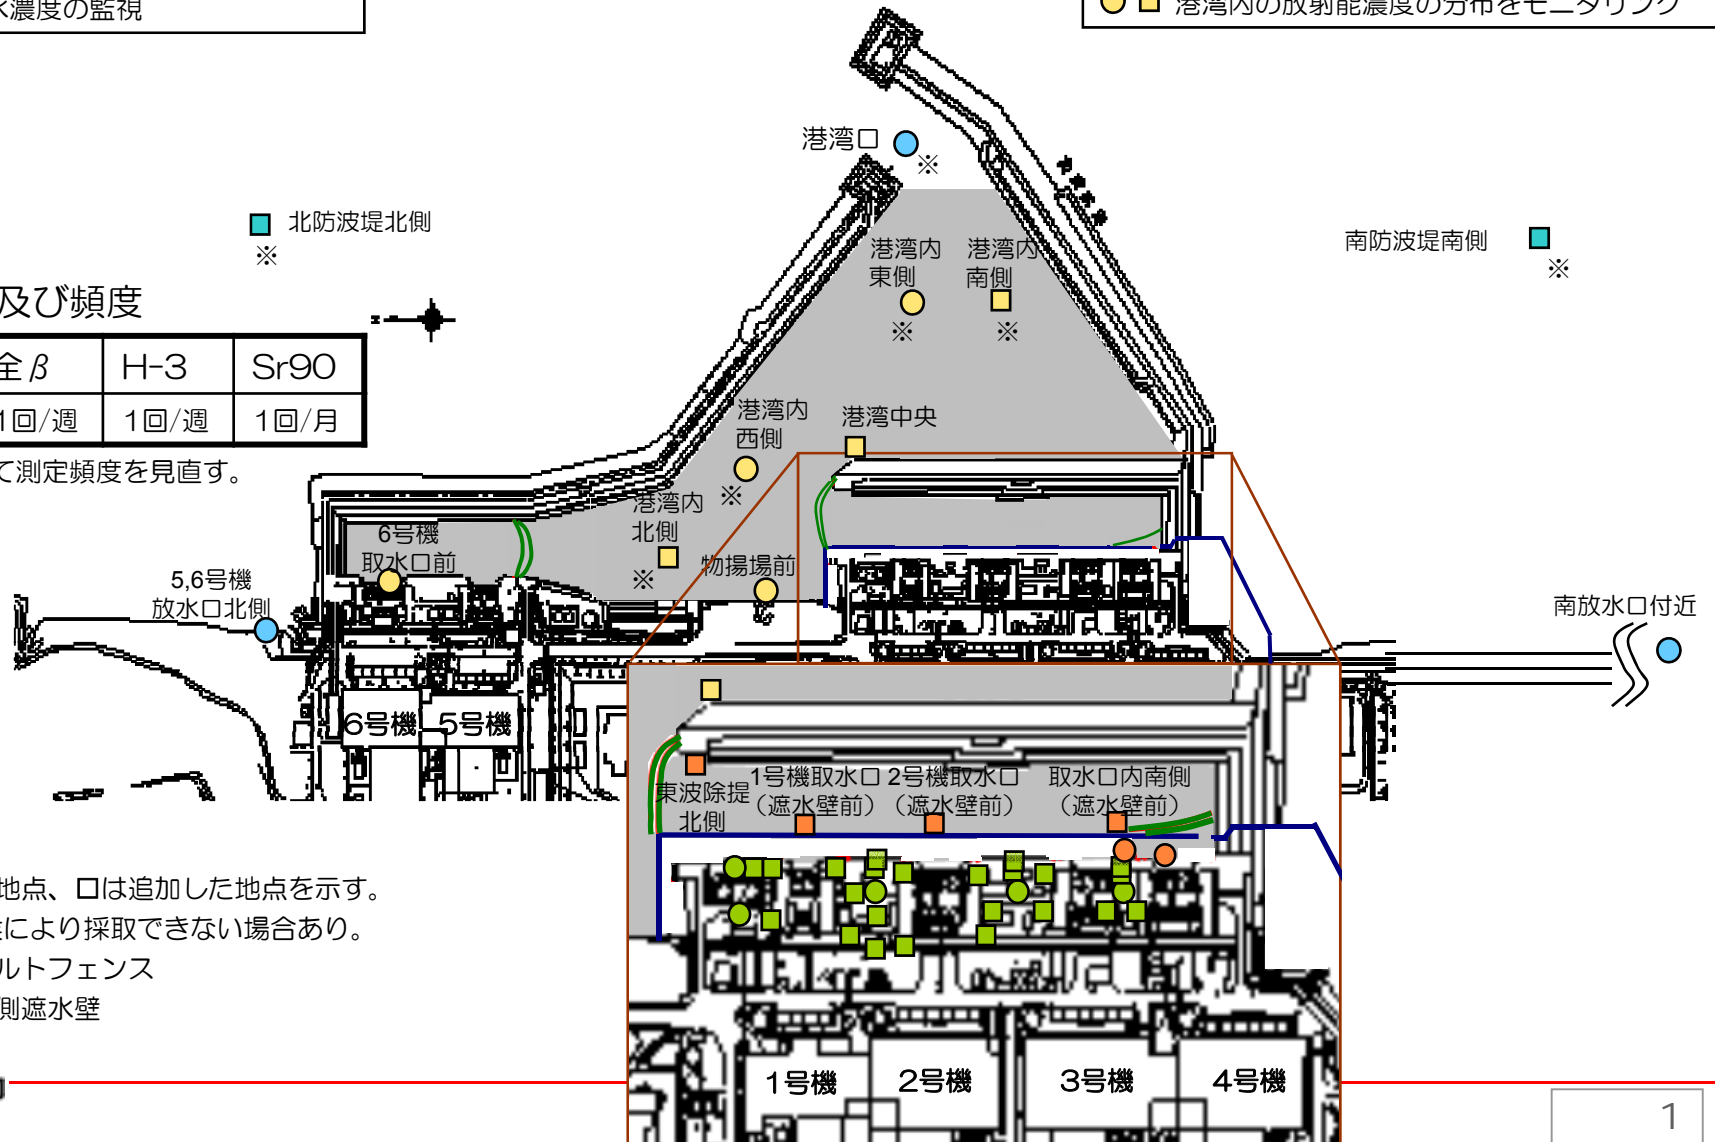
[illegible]濃度の監視

港湾内の放射能濃度の分布をモニタリング

港湾口
※

北防波堤北側
※

南防波堤南側
※

港湾内東側
※

港湾内南側
※

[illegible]及び頻度

| 全β | H-3 | Sr90 |
|---|---|---|
| 1回/週 | 1回/週 | 1回/月 |

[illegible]て測定頻度を見直す。

港湾内西側
※

港湾中央

港湾内北側
※

物揚場前

6号機取水口前

5,6号機放水口北側

南放水口付近

6号機 5号機

東波除提北側

1号機取水口（遮水壁前）

2号機取水口（遮水壁前）

取水口内南側（遮水壁前）

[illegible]地点、□は追加した地点を示す。
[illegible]により採取できない場合あり。
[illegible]ルトフェンス
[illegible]側遮水壁

1号機 2号機 3号機 4号機

1